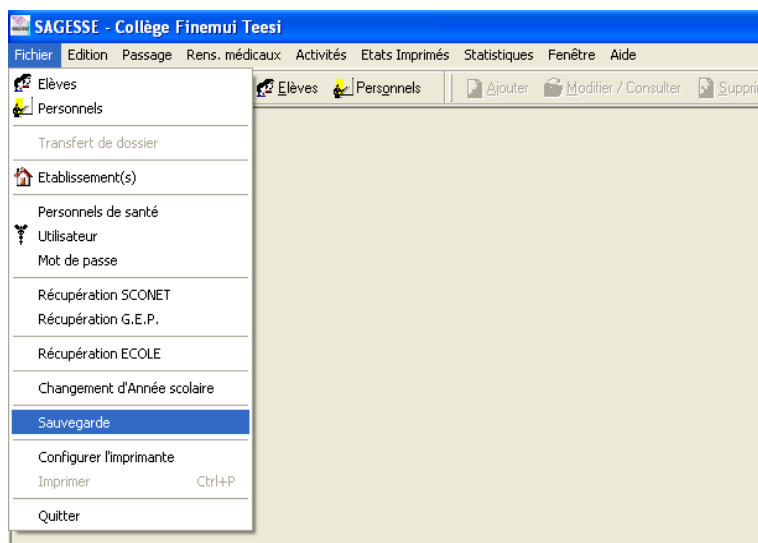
SAGESSE - Collège Finemui Teesi

Fichier Edition Passage Rens. médicaux Activités Etats Imprimés Statistiques Fenêtre Aide

Elèves Personnels Ajouter Modifier / Consulter Suppri

Elèves
Personnels
Transfert de dossier
Etablissement(s)
Personnels de santé
Utilisateur
Mot de passe
Récupération SCONET
Récupération G.E.P.
Récupération ECOLE
Changement d'Année scolaire
Sauvegarde
Configurer l'imprimante
Imprimer Ctrl+P
Quitter